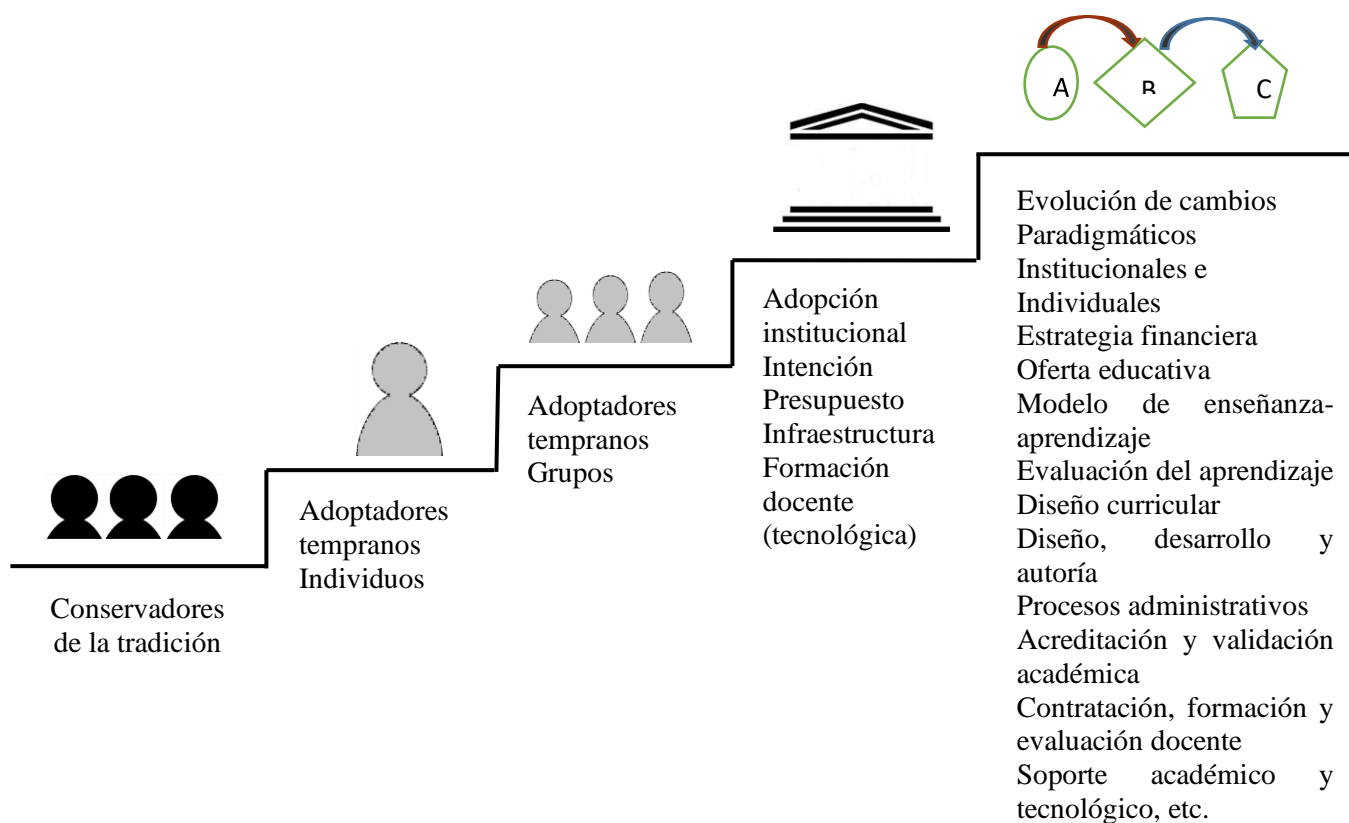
A
B
C

Conservadores de la tradición

Adoptadores tempranos Individuos

Adoptadores tempranos Grupos

Adopción institucional
Intención
Presupuesto
Infraestructura
Formación docente (tecnológica)

Evolución de cambios Paradigmáticos Institucionales e Individuales
Estrategia financiera
Oferta educativa
Modelo de enseñanza-aprendizaje
Evaluación del aprendizaje
Diseño curricular
Diseño, desarrollo y autoría
Procesos administrativos
Acreditación y validación académica
Contratación, formación y evaluación docente
Soporte académico y tecnológico, etc.